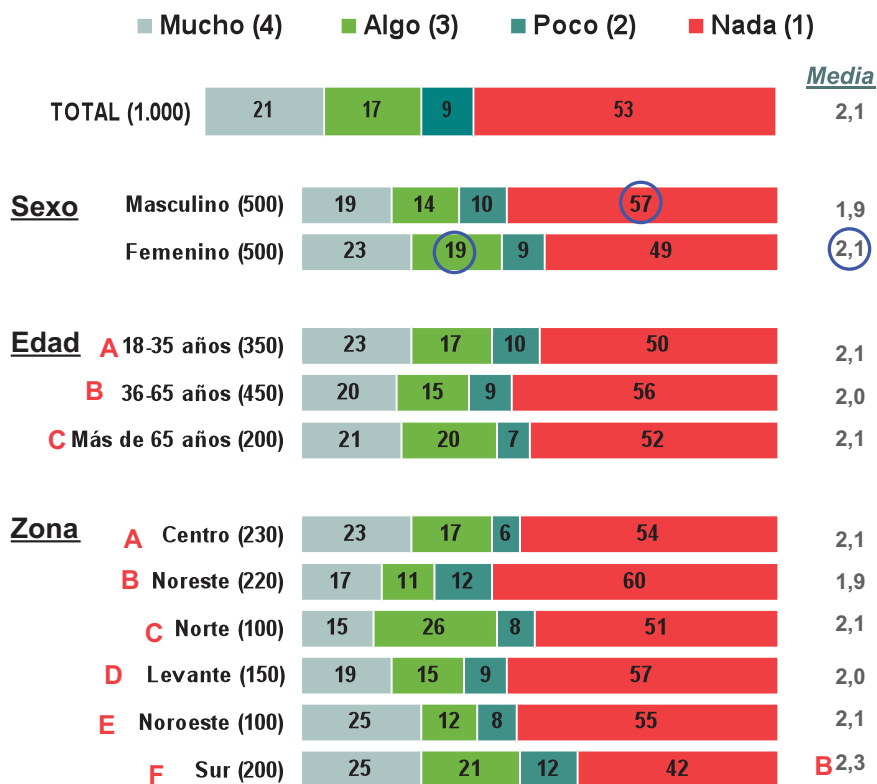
Mucho (4) Algo (3) Poco (2) Nada (1)

Media

TOTAL (1.000) 21 17 9 53 2,1

Sexo
Masculino (500) 19 14 10 57 1,9
Femenino (500) 23 19 9 49 2,1

Edad
A 18-35 años (350) 23 17 10 50 2,1
B 36-65 años (450) 20 15 9 56 2,0
C Más de 65 años (200) 21 20 7 52 2,1

Zona
A Centro (230) 23 17 6 54 2,1
B Noreste (220) 17 11 12 60 1,9
C Norte (100) 15 26 8 51 2,1
D Levante (150) 19 15 9 57 2,0
E Noroeste (100) 25 12 8 55 2,1
F Sur (200) 25 21 12 42 B 2,3